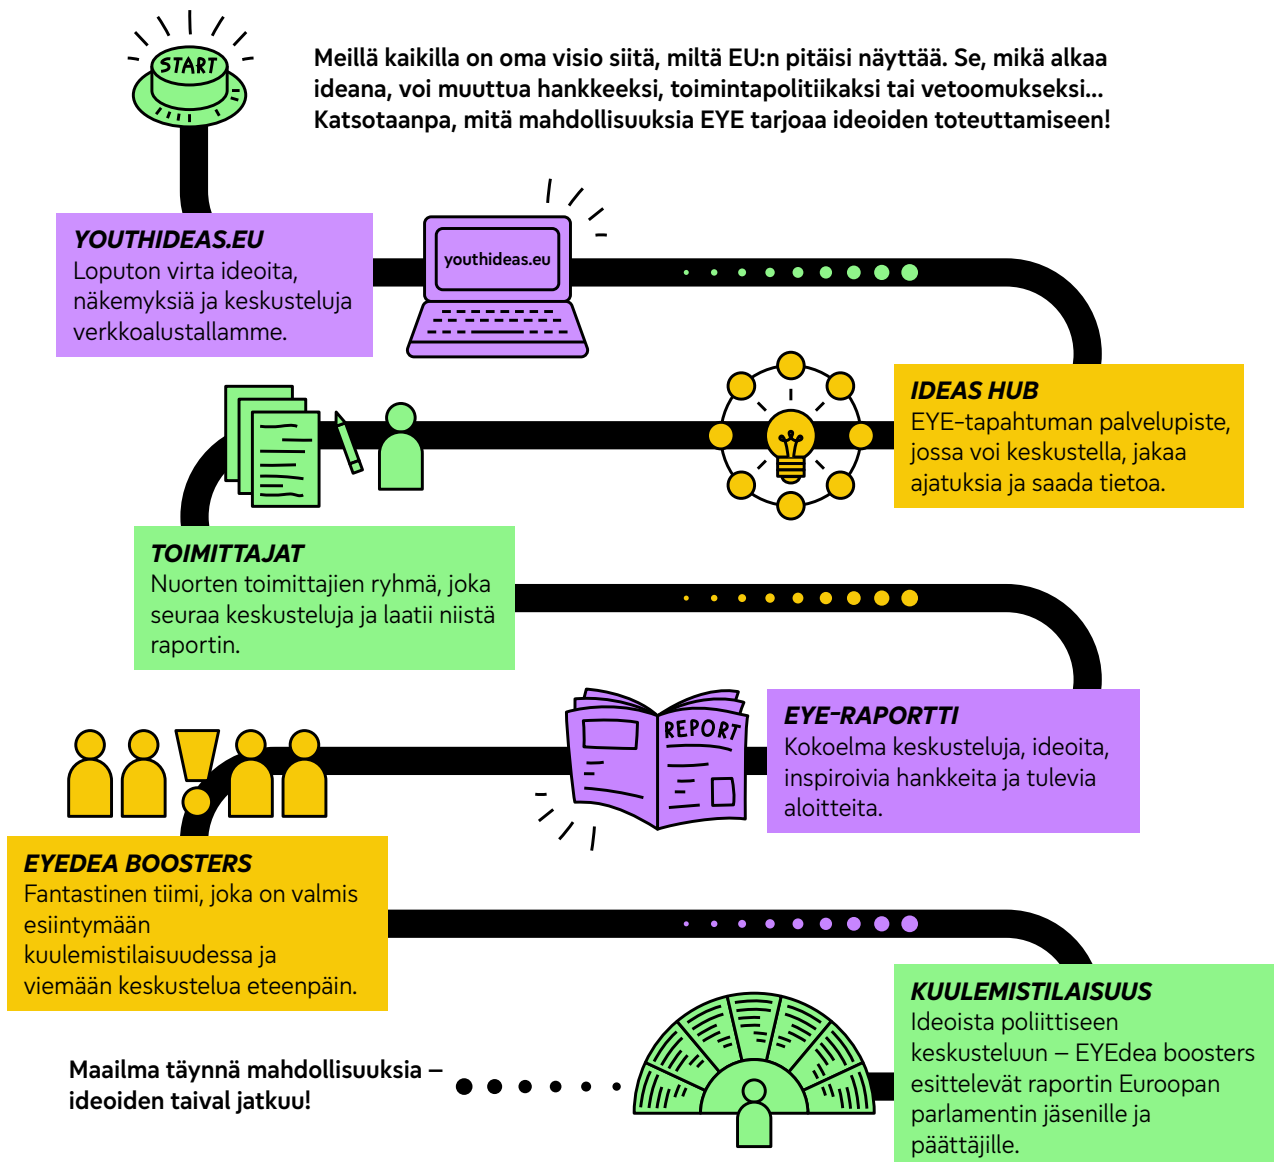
START

Meillä kaikilla on oma visio siitä, miltä EU:n pitäisi näyttää. Se, mikä alkaa ideana, voi muuttua hankkeeksi, toimintapolitiikaksi tai vetoomukseksi... Katsotaanpa, mitä mahdollisuuksia EYE tarjoaa ideoiden toteuttamiseen!

YOUTHIDEAS.EU
Loputon virta ideoita, näkemyksiä ja keskusteluja verkkoalustallamme.

youthideas.eu

IDEAS HUB
EYE-tapahtuman palvelupiste, jossa voi keskustella, jakaa ajatuksia ja saada tietoa.

TOIMITTAJAT
Nuorten toimittajien ryhmä, joka seuraa keskusteluja ja laatii niistä raportin.

REPORT

EYE-RAPORTTI
Kokoelma keskusteluja, ideoita, inspiroivia hankkeita ja tulevia aloitteita.

EYEDEA BOOSTERS
Fantastinen tiimi, joka on valmis esiintymään kuulemistilaisuudessa ja viemään keskustelua eteenpäin.

KUULEMISTILAISUUS
Ideoista poliittiseen keskusteluun – EYEdea boosters esittelevät raportin Euroopan parlamentin jäsenille ja päättäjille.

Maailma täynnä mahdollisuuksia – ideoiden taival jatkuu!